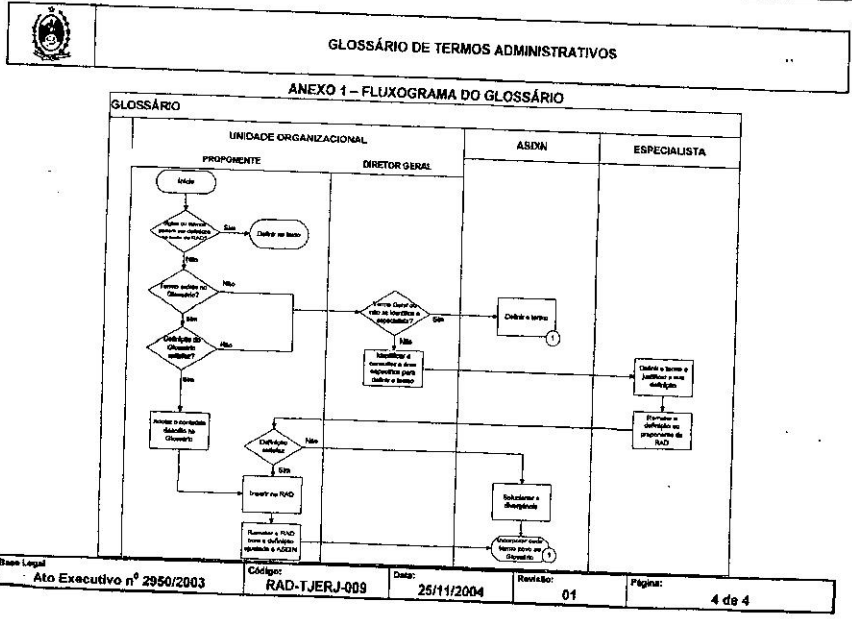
GLOSSÁRIO DE TERMOS ADMINISTRATIVOS

ANEXO 1 – FLUXOGRAMA DO GLOSSÁRIO

GLOSSÁRIO

UNIDADE ORGANIZACIONAL

PROPONENTE

DIRETOR GERAL

ASDIN

ESPECIALISTA

Início

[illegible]

Sim

Definir no texto

Não

Termo existe no Glossário?

Não

Sim

Definição do Glossário satisfaz?

Não

Sim

Termo Geral ou não se identifica o especialista?

Sim

Definir o termo

1

Não

Identificar e consultar a área específica para definir o termo

Definir o termo e justificar a sua definição

Remeter a definição ao proponente da RAD

Anotar o conteúdo daquilo no Glossário

Definição satisfaz?

Não

Sim

Inserir na RAD

Solucionar a divergência

Remeter a RAD com a definição ajustada à ASDIN

Incorporar cada termo novo ao Glossário

1

Base Legal
Ato Executivo nº 2950/2003

Código:
RAD-TJERJ-009

Data:
25/11/2004

Revisão:
01

Página:
4 de 4